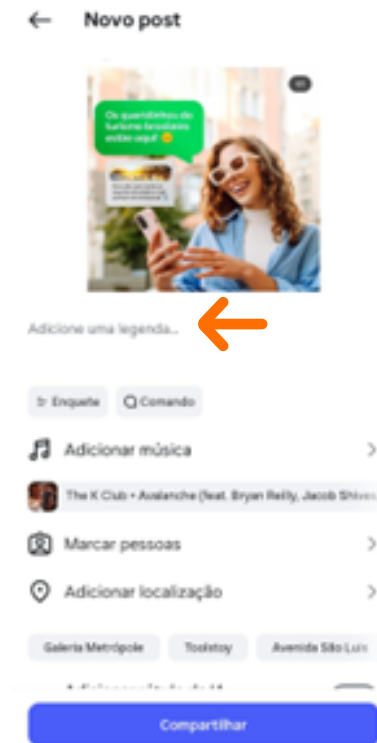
Novo post

Os queridinhos do turismo brasileiro estão aqui!

Adicione uma legenda...

Enquete

Comando

Adicionar música

The K Club • Avalanche (feat. Bryan Reilly, Jacob Shives

Marcar pessoas

Adicionar localização

Galeria Metrópole

Toolstoy

Avenida São Luís

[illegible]

Compartilhar